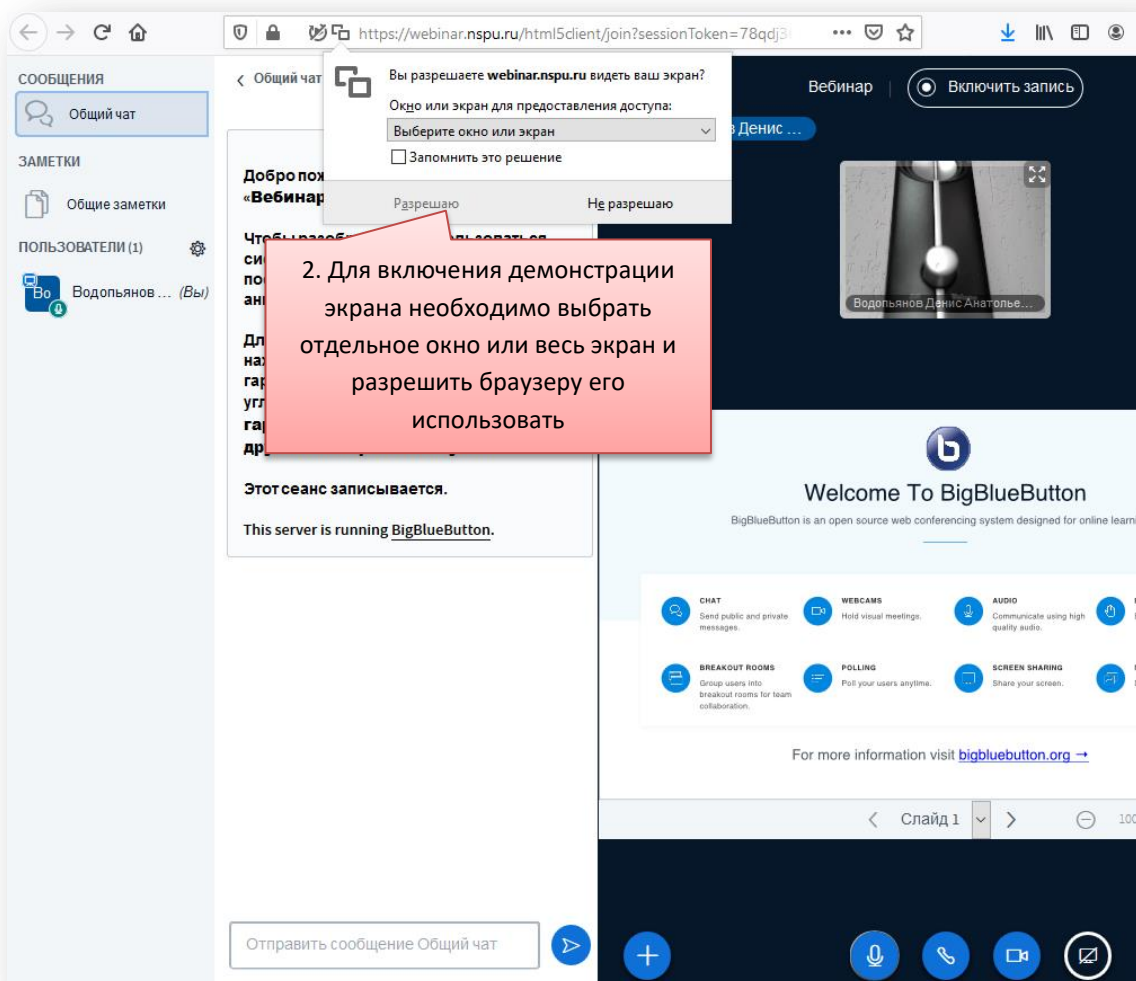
https://webinar.nspu.ru/html5client/join?sessionToken=78qdj3

СООБЩЕНИЯ
Общий чат
ЗАМЕТКИ
Общие заметки
ПОЛЬЗОВАТЕЛИ (1)
Bo Водопьянов ... (Вы)

Общий чат

Добро пож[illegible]
«Вебинар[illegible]

Чтобы разоб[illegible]льзоваться
си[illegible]
по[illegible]
ан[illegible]

Дл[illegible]
на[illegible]
гар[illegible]
угл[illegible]
гар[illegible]
др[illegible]

Этот сеанс записывается.

This server is running BigBlueButton.

Отправить сообщение Общий чат

Вы разрешаете webinar.nspu.ru видеть ваш экран?
Окно или экран для предоставления доступа:
Выберите окно или экран
Запомнить это решение
Разрешаю
Не разрешаю

2. Для включения демонстрации экрана необходимо выбрать отдельное окно или весь экран и разрешить браузеру его использовать

Вебинар
Включить запись
в Денис ...
Водопьянов Денис Анатолье...

Welcome To BigBlueButton
BigBlueButton is an open source web conferencing system designed for online learni

CHAT
Send public and private messages.
WEBCAMS
Hold visual meetings.
AUDIO
Communicate using high quality audio.
BREAKOUT ROOMS
Group users into breakout rooms for team collaboration.
POLLING
Poll your users anytime.
SCREEN SHARING
Share your screen.

For more information visit bigbluebutton.org →

Слайд 1
100